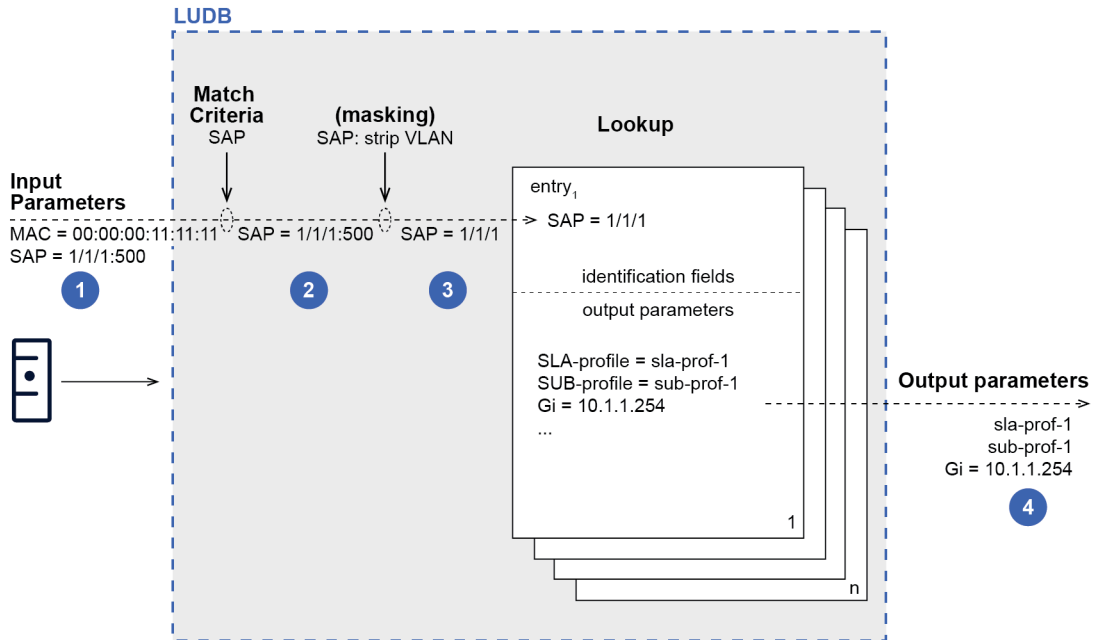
LUDB

Match Criteria
SAP

(masking)
SAP: strip VLAN

Lookup

Input Parameters

MAC = 00:00:00:11:11:11
SAP = 1/1/1:500

SAP = 1/1/1:500

SAP = 1/1/1

1

2

3

entry$_1$
SAP = 1/1/1

identification fields

output parameters

SLA-profile = sla-prof-1
SUB-profile = sub-prof-1
Gi = 10.1.1.254
...

1

n

Output parameters

sla-prof-1
sub-prof-1
Gi = 10.1.1.254

4